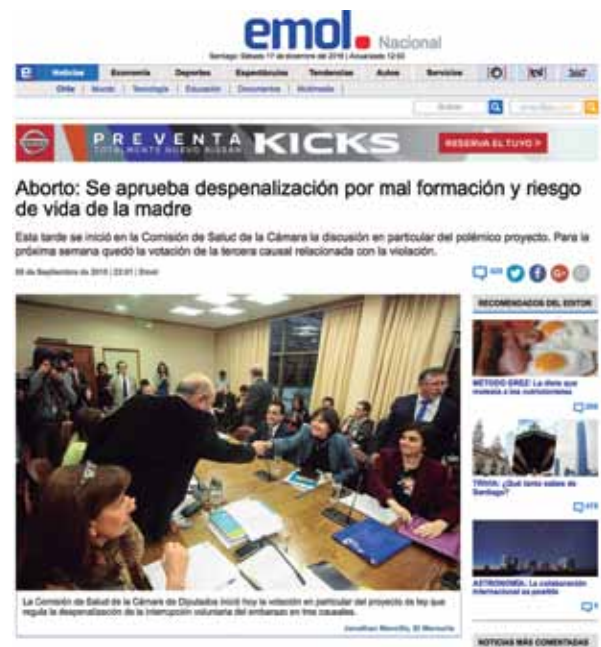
emol. Nacional

Santiago: Sábado 17 de diciembre de 2016 | Actualizado 12:00

Noticias | Economía | Deportes | Espectáculos | Tendencias | Autos | Servicios

Chile | Mundo | Tecnología | Educación | Documentos | Multimedia

Buscar

PREVENTA KICKS
TOTALMENTE NUEVO NISSAN
RESERVA EL TUYO >

Aborto: Se aprueba despenalización por mal formación y riesgo de vida de la madre

Esta tarde se inició en la Comisión de Salud de la Cámara la discusión en particular del polémico proyecto. Para la próxima semana quedó la votación de la tercera causal relacionada con la violación.

08 de Septiembre de 2015 | 22:01 | Emol

RECOMENDADOS DEL EDITOR

MÉTODO GREZ: La dieta que molesta a los nutricionistas

TRIVIA: ¿Qué tanto sabes de Santiago?

ASTRONOMÍA: La colaboración internacional es posible

La Comisión de Salud de la Cámara de Diputados inició hoy la votación en particular del proyecto de ley que regula la despenalización de la interrupción voluntaria del embarazo en tres causales.

Jonathan Mancilla, El Mercurio

NOTICIAS MÁS COMENTADAS